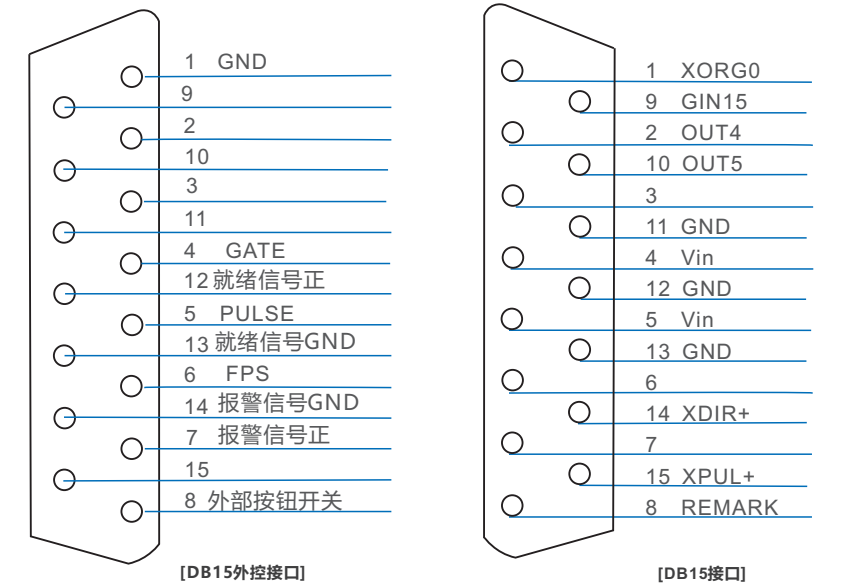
1 GND
9
2
10
3
11
4 GATE
12 就绪信号正
5 PULSE
13 就绪信号GND
6 FPS
14 报警信号GND
7 报警信号正
15
8 外部按钮开关

[DB15外控接口]

1 XORG0
9 GIN15
2 OUT4
10 OUT5
3
11 GND
4 Vin
12 GND
5 Vin
13 GND
6
14 XDIR+
7
15 XPUL+
8 REMARK

[DB15接口]